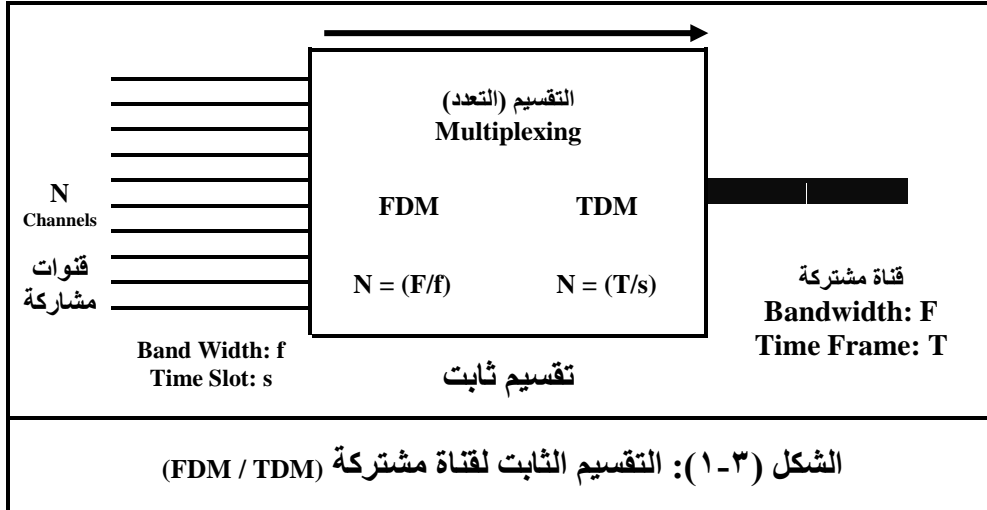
التقسيم (التعدد)
Multiplexing

N
Channels

قنوات
مشاركة

FDM

TDM

$N = (F/f)$

$N = (T/s)$

قناة مشتركة
Bandwidth: F
Time Frame: T

Band Width: f
Time Slot: s

تقسيم ثابت

الشكل (٣-١): التقسيم الثابت لقناة مشتركة (FDM / TDM)